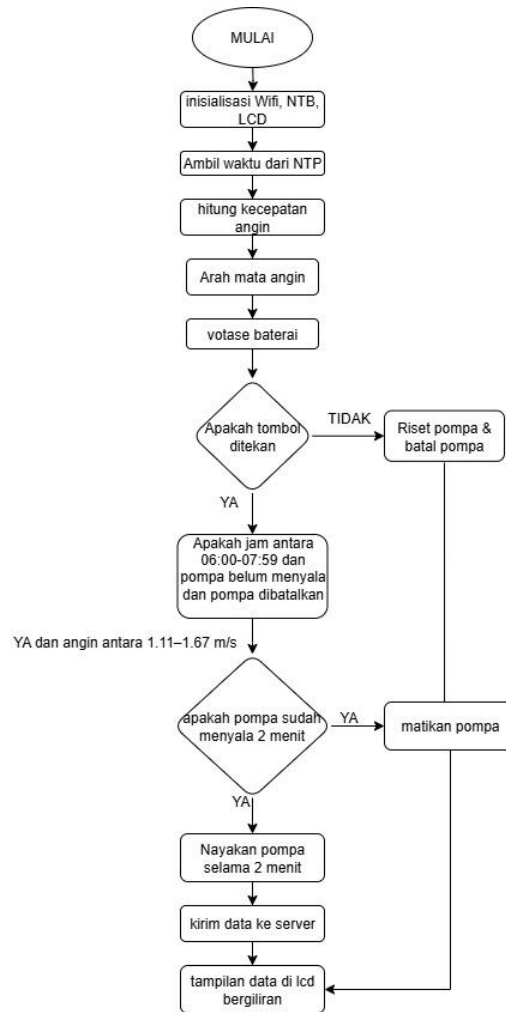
MULAI

inisialisasi Wifi, NTB, LCD

Ambil waktu dari NTP

hitung kecepatan angin

Arah mata angin

votase baterai

Apakah tombol ditekan

TIDAK

Riset pompa & batal pompa

YA

Apakah jam antara 06:00-07:59 dan pompa belum menyala dan pompa dibatalkan

YA dan angin antara 1.11–1.67 m/s

apakah pompa sudah menyala 2 menit

YA

matikan pompa

YA

Nayakan pompa selama 2 menit

kirim data ke server

tampilan data di lcd bergiliran